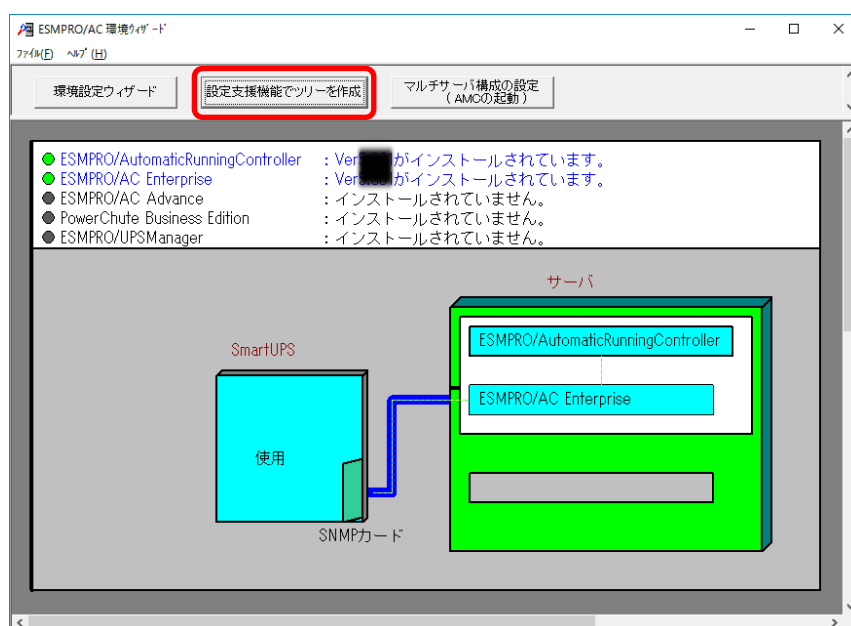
ESMPRO/AC 環境ｳｨｻﾞｰﾄﾞ
ﾌｧｲﾙ(F) ﾍﾙﾌﾟ(H)

環境設定ウィザード
設定支援機能でツリーを作成
マルチサーバ構成の設定 （AMCの起動）

ESMPRO/AutomaticRunningController : Ver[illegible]がインストールされています。
ESMPRO/AC Enterprise : Ver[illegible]がインストールされています。
ESMPRO/AC Advance : インストールされていません。
PowerChute Business Edition : インストールされていません。
ESMPRO/UPSManager : インストールされていません。

サーバ
ESMPRO/AutomaticRunningController
ESMPRO/AC Enterprise
SmartUPS
使用
SNMPカード